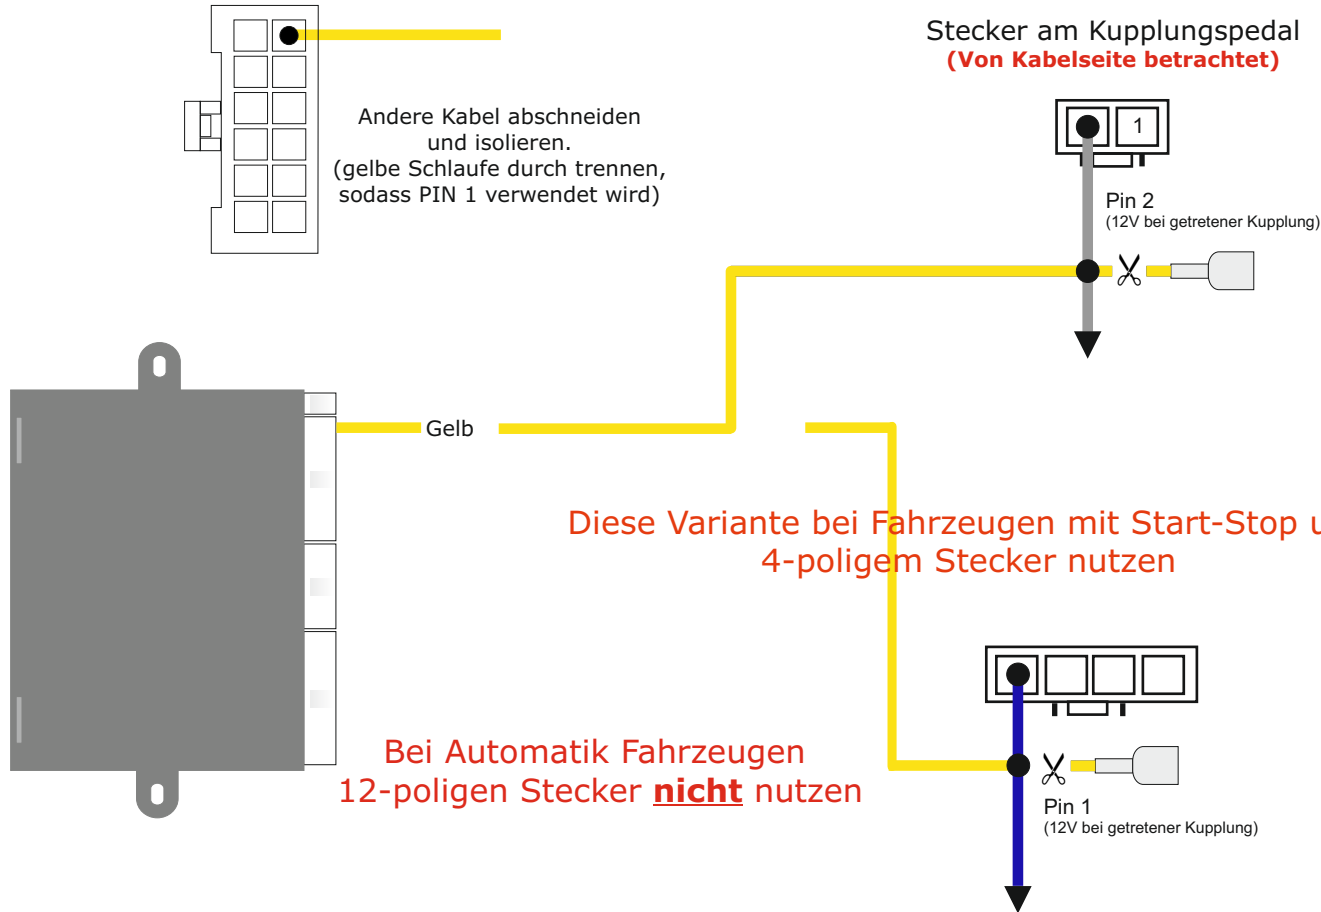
Stecker am Kupplungspedal
(Von Kabelseite betrachtet)

Andere Kabel abschneiden und isolieren. (gelbe Schlaufe durch trennen, sodass PIN 1 verwendet wird)

1

Pin 2
(12V bei getretener Kupplung)

Gelb

Diese Variante bei Fahrzeugen mit Start-Stop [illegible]
4-poligem Stecker nutzen

Bei Automatik Fahrzeugen
12-poligen Stecker **nicht** nutzen

Pin 1
(12V bei getretener Kupplung)